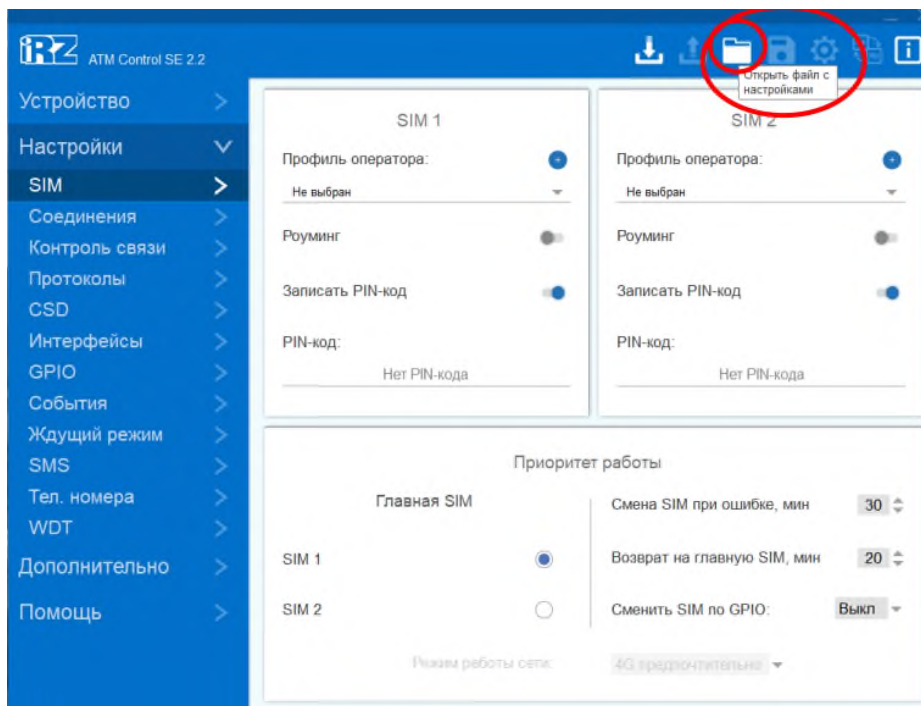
iRZ ATM Control SE 2.2

Открыть файл с настройками

Устройство
Настройки
SIM
Соединения
Контроль связи
Протоколы
CSD
Интерфейсы
GPIO
События
Ждущий режим
SMS
Тел. номера
WDT
Дополнительно
Помощь

SIM 1
Профиль оператора:
Не выбран
Роуминг
Записать PIN-код
PIN-код:
Нет PIN-кода

SIM 2
Профиль оператора:
Не выбран
Роуминг
Записать PIN-код
PIN-код:
Нет PIN-кода

Приоритет работы
Главная SIM
SIM 1
SIM 2
Смена SIM при ошибке, мин 30
Возврат на главную SIM, мин 20
Сменить SIM по GPIO: Выкл
Режим работы сети: 4G предпочтительно